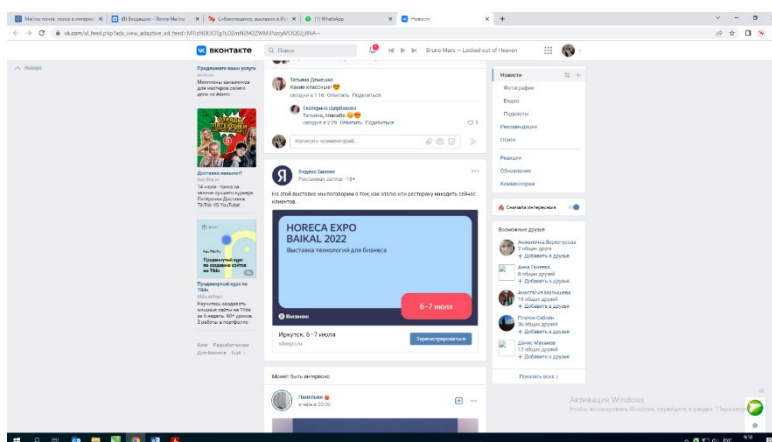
Мастер почты, почта в интернет | Входящие - Почта Mail.ru | Собеседник, выставка в Ирк | WhatsApp | Новости

vk.com/al_feed.php?ads_view_adaptive_ad_feed=...

ВКОНТАКТЕ | Поиск | Bruno Mars — Locked out of Heaven

Назад

Предложите ваши услуги
Мини-сериал о заработке для мастеров своего дела со Жизни

Доставка мемчиков?
14 июля - гонка за время в роли курьера. Погрузись Доставка. TikTok VK YouTube

Продвинутый курс по созданию сайтов на Tilda
Учись создавать мощные сайты на Tilda за 6 недель. 60+ уроков. 5 работ в портфолио

Блог · Разработчикам · Для бизнеса · Ещё

Татьяна Демидович
Какая классная! 😍
сегодня в 1:16 Ответить Поделиться

Екатерина Щербакова
Татьяна, спасибо 😊😍
сегодня в 2:09 Ответить Поделиться

Напишите комментарий...

Яндекс Бизнес
Рекламная запись · 18+

На этой выставке мы поговорим о том, как отелю или ресторану находить сейчас клиентов.

HORECA EXPO
BAIKAL 2022
Выставка технологий для бизнеса

6–7 июля

Яндекс Бизнес

Иркутск, 6–7 июля
sibexpo.ru
Зарегистрироваться

Может быть интересно

Пикабу
вчера в 20:00

Новости
Фотографии
Видео
Подкасты
Рекомендации
Поиск

Реакции
Обновления
Комментарии

Сначала интересные

Возможные друзья
Анжелика Верхотурова
2 общих друга
+ Добавить в друзья
Дина Панева
8 общих друзей
+ Добавить в друзья
Анастасия Малышева
19 общих друзей
+ Добавить в друзья
Платон Сабаев
36 общих друзей
+ Добавить в друзья
Денис Маханов
17 общих друзей
+ Добавить в друзья

Показать всех

Активация Windows
Чтобы активировать Windows, перейдите в раздел "Параметры".